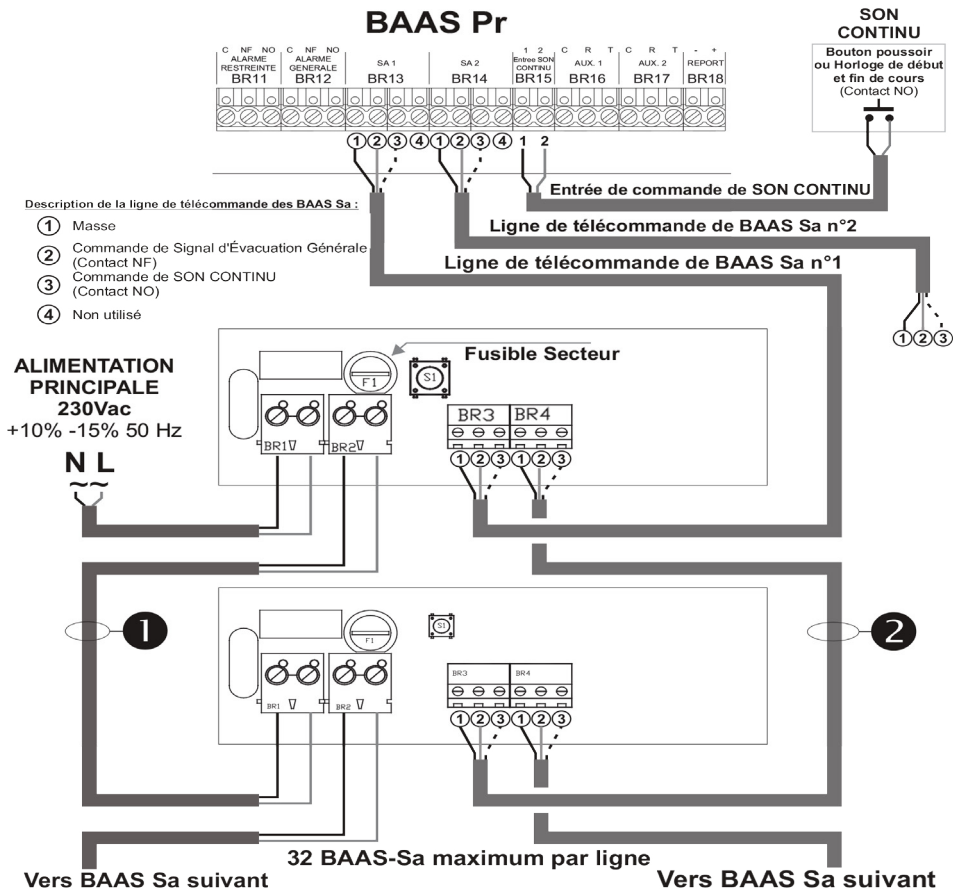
BAAS Pr

SON CONTINU

Bouton poussoir ou Horloge de début et fin de cours (Contact NO)

| C NF NO ALARME RESTREINTE BR11 | C NF NO ALARME GENERALE BR12 | SA 1 BR13 | SA 2 BR14 | 1 2 Entree SON CONTINU BR15 | C R T AUX. 1 BR16 | C R T AUX. 2 BR17 | - + REPORT BR18 |
|---|---|---|---|---|---|---|---|

①②③④①②③④ 1 2

Entrée de commande de SON CONTINU

Description de la ligne de télécommande des BAAS Sa :

① Masse

② Commande de Signal d'Évacuation Générale (Contact NF)

③ Commande de SON CONTINU (Contact NO)

④ Non utilisé

Ligne de télécommande de BAAS Sa n°2

Ligne de télécommande de BAAS Sa n°1

①②③

Fusible Secteur

F1

S1

ALIMENTATION PRINCIPALE 230Vac +10% -15% 50 Hz

N L

BR1 BR2

BR3 BR4

①②③①②③

❶

❷

F1

S1

BR1 BR2

BR3 BR4

①②③①②③

32 BAAS-Sa maximum par ligne

Vers BAAS Sa suivant

Vers BAAS Sa suivant